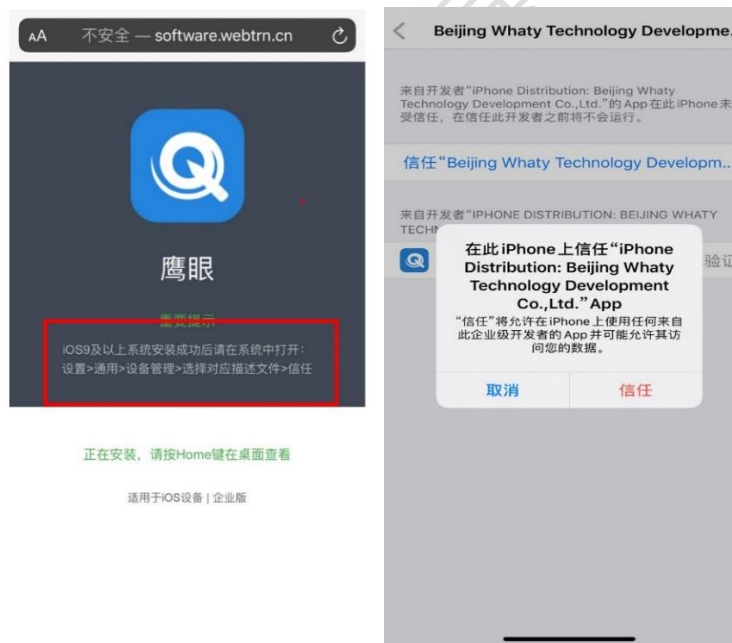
AA 不安全 — software.webtrn.cn

鹰眼

重要提示

iOS9及以上系统安装成功后请在系统中打开：设置>通用>设备管理>选择对应描述文件>信任

正在安装，请按Home键在桌面查看

适用于iOS设备 | 企业版

Beijing Whaty Technology Developme

来自开发者“iPhone Distribution: Beijing Whaty Technology Development Co.,Ltd.”的 App 在此 iPhone 未受信任，在信任此开发者之前将不会运行。

信任“Beijing Whaty Technology Developm..

来自开发者“IPHONE DISTRIBUTION: BEIJING WHATY TECHN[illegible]

验证

在此 iPhone 上信任“iPhone Distribution: Beijing Whaty Technology Development Co.,Ltd.”App

“信任”将允许在 iPhone 上使用任何来自此企业级开发者的 App 并可能允许其访问您的数据。

取消 信任